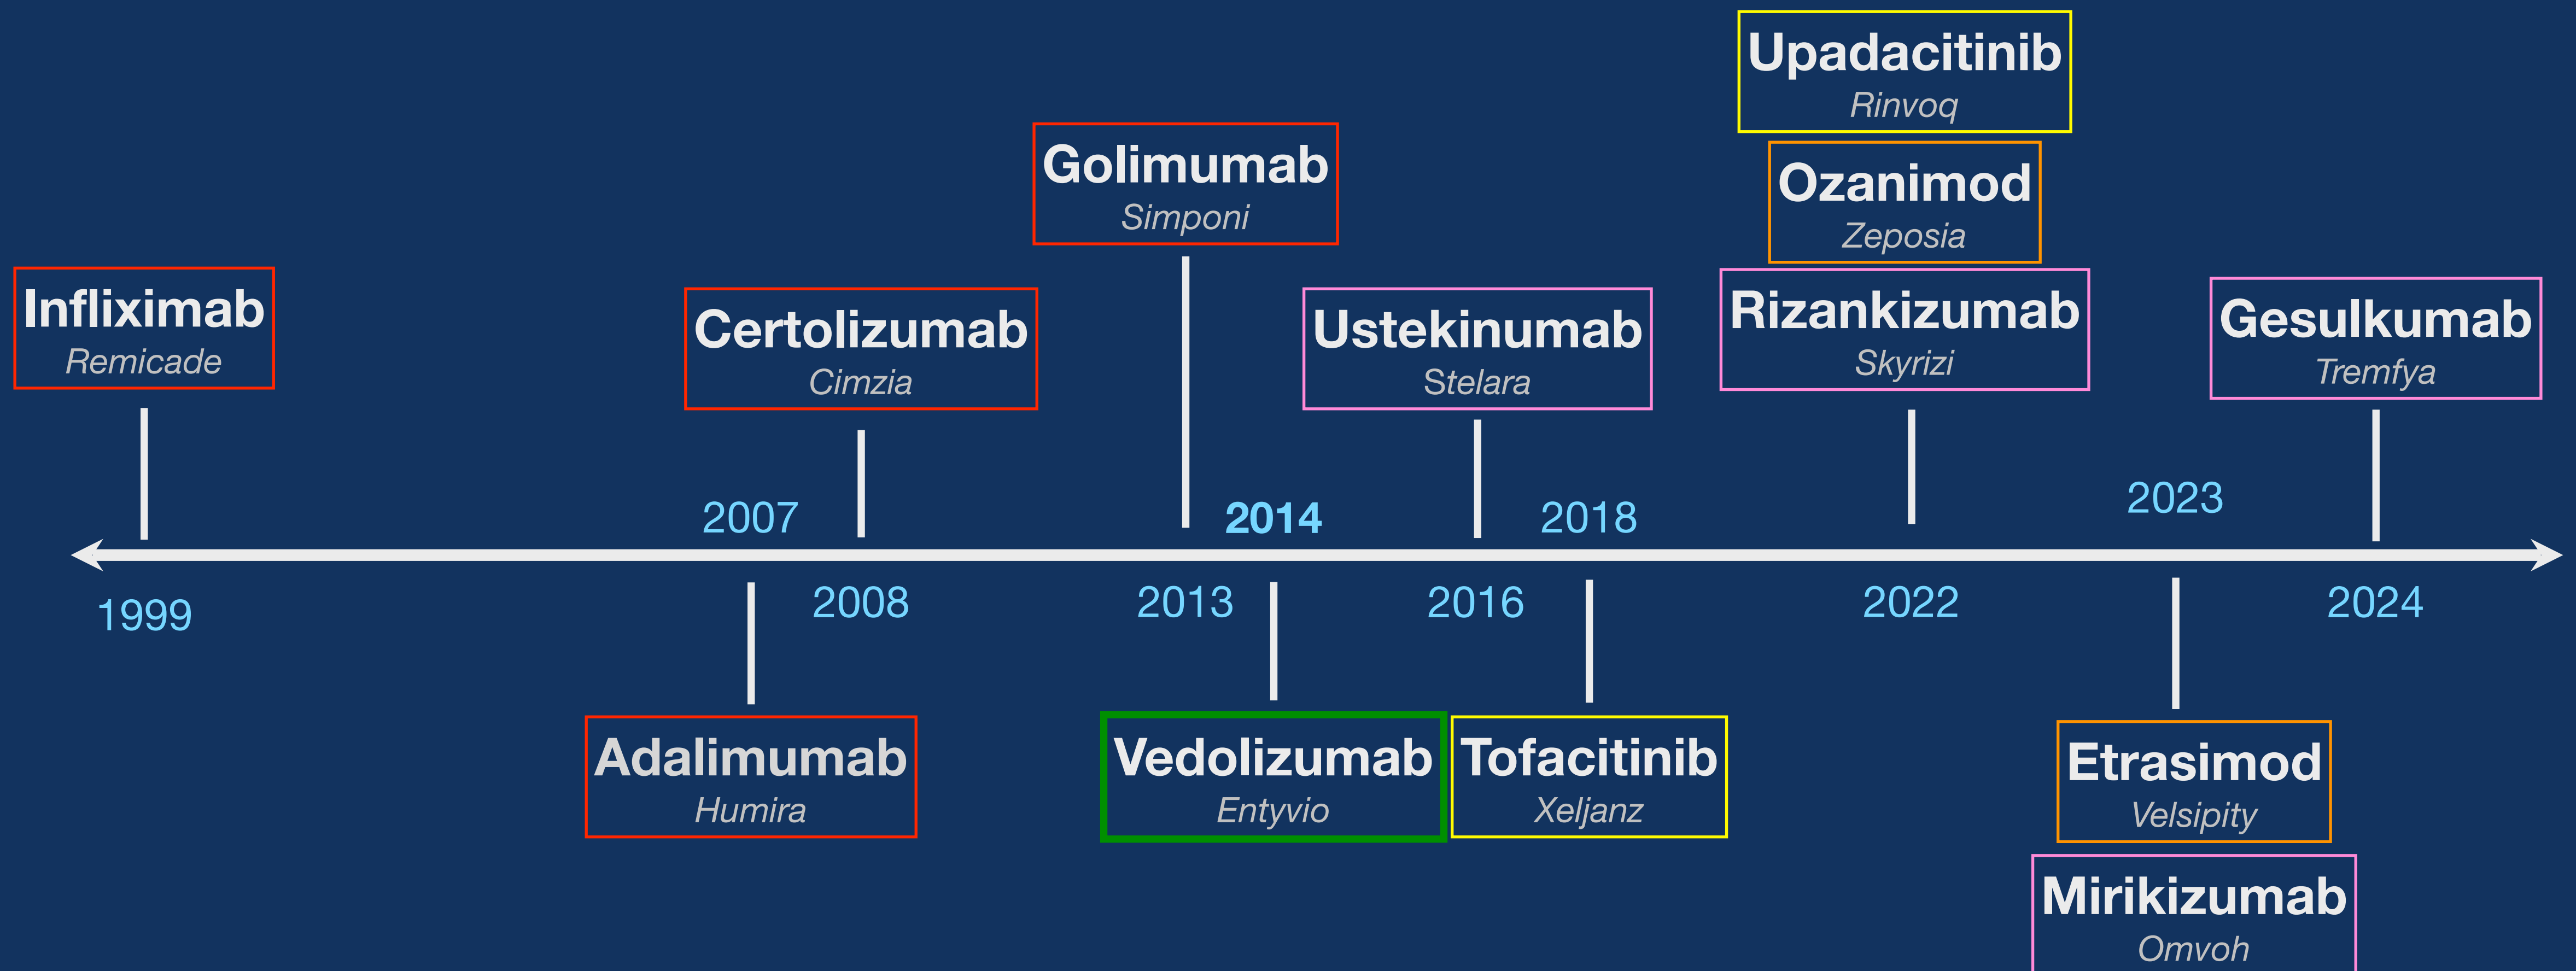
Upadacitinib
Rinvoq

Ozanimod
Zeposia

Golimumab
Simponi

Infliximab
Remicade

Certolizumab
Cimzia

Ustekinumab
Stelara

Rizankizumab
Skyrizi

Gesulkumab
Tremfya

2007

2014

2018

2023

1999

2008

2013

2016

2022

2024

Adalimumab
Humira

Vedolizumab
Entyvio

Tofacitinib
Xeljanz

Etrasimod
Velsipity

Mirikizumab
Omvoh